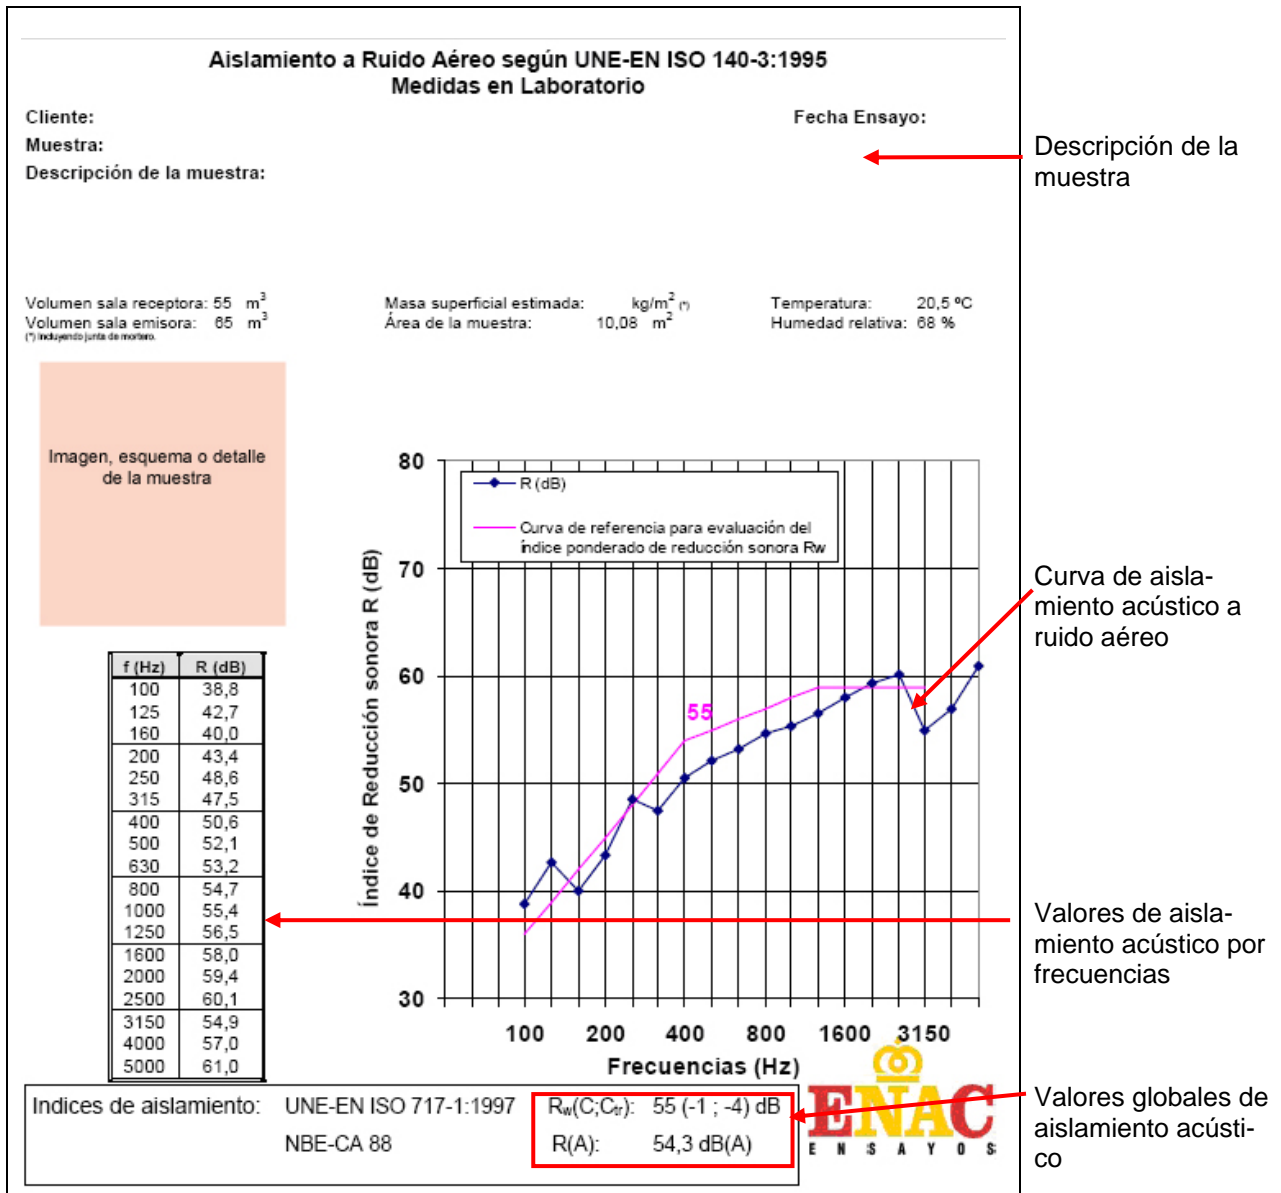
Aislamiento a Ruido Aéreo según UNE-EN ISO 140-3:1995
Medidas en Laboratorio

Cliente:
Muestra:
Descripción de la muestra:

Fecha Ensayo:

Descripción de la muestra

Volumen sala receptora: 55 $m^3$
Volumen sala emisora: 65 $m^3$
(*) incluyendo junta de mortero

Masa superficial estimada: $kg/m^2$ (*)
Área de la muestra: 10,08 $m^2$

Temperatura: 20,5 ºC
Humedad relativa: 68 %

Imagen, esquema o detalle de la muestra

| f (Hz) | R (dB) |
|---|---|
| 100 | 38,8 |
| 125 | 42,7 |
| 160 | 40,0 |
| 200 | 43,4 |
| 250 | 48,6 |
| 315 | 47,5 |
| 400 | 50,6 |
| 500 | 52,1 |
| 630 | 53,2 |
| 800 | 54,7 |
| 1000 | 55,4 |
| 1250 | 56,5 |
| 1600 | 58,0 |
| 2000 | 59,4 |
| 2500 | 60,1 |
| 3150 | 54,9 |
| 4000 | 57,0 |
| 5000 | 61,0 |

R (dB)
Curva de referencia para evaluación del índice ponderado de reducción sonora Rw

55

80
70
60
50
40
30

Índice de Reducción sonora R (dB)

100 200 400 800 1600 3150
Frecuencias (Hz)

Curva de aislamiento acústico a ruido aéreo

Valores de aislamiento acústico por frecuencias

Indices de aislamiento: UNE-EN ISO 717-1:1997 $R_w(C;C_{tr})$: 55 (-1 ; -4) dB
NBE-CA 88 R(A): 54,3 dB(A)

ENAC
E N S A Y O S

Valores globales de aislamiento acústico